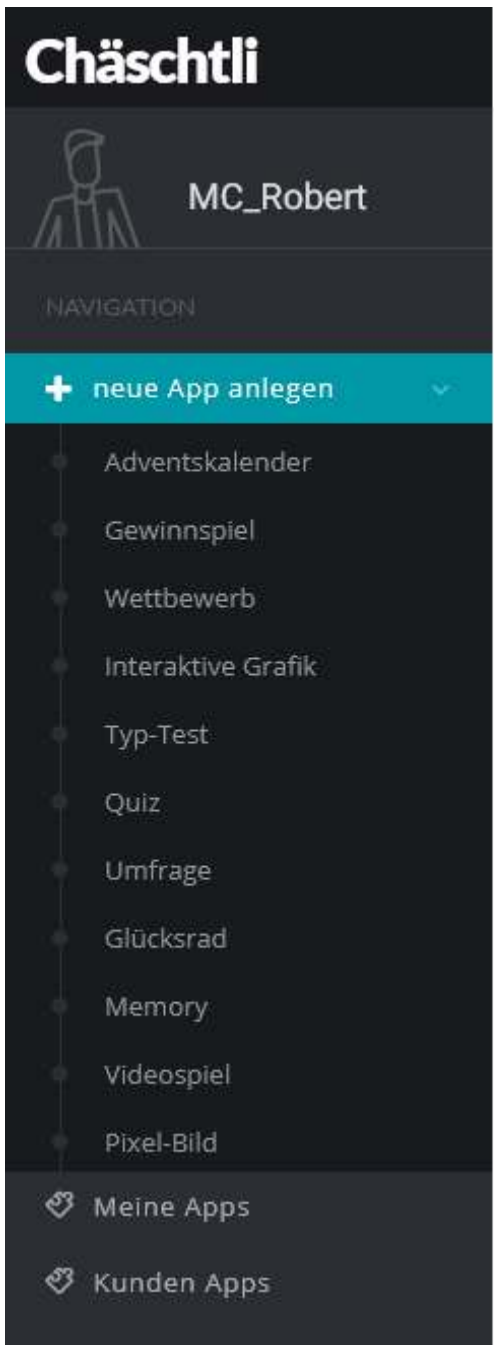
Chäschtli

MC_Robert

NAVIGATION

neue App anlegen

Adventskalender

Gewinnspiel

Wettbewerb

Interaktive Grafik

Typ-Test

Quiz

Umfrage

Glücksrad

Memory

Videospiel

Pixel-Bild

Meine Apps

Kunden Apps